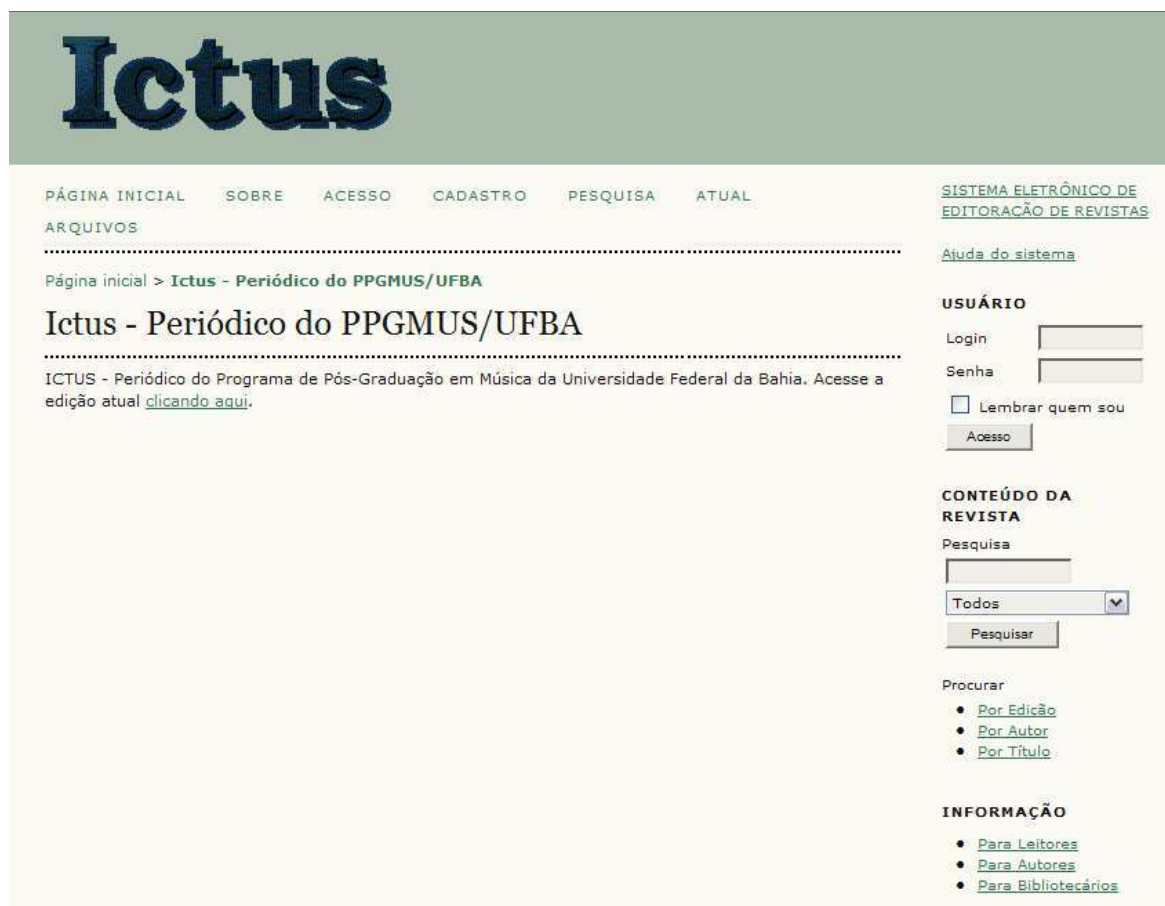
Ictus

PÁGINA INICIAL SOBRE ACESSO CADASTRO PESQUISA ATUAL ARQUIVOS

Página inicial > Ictus - Periódico do PPGMUS/UFBA

Ictus - Periódico do PPGMUS/UFBA

ICTUS - Periódico do Programa de Pós-Graduação em Música da Universidade Federal da Bahia. Acesse a edição atual clicando aqui.

SISTEMA ELETRÔNICO DE EDITORAÇÃO DE REVISTAS

Ajuda do sistema

USUÁRIO

Login

Senha

Lembrar quem sou

Acesso

CONTEÚDO DA REVISTA

Pesquisa

Todos

Pesquisar

Procurar

- Por Edição
- Por Autor
- Por Título

INFORMAÇÃO

- Para Leitores
- Para Autores
- Para Bibliotecários